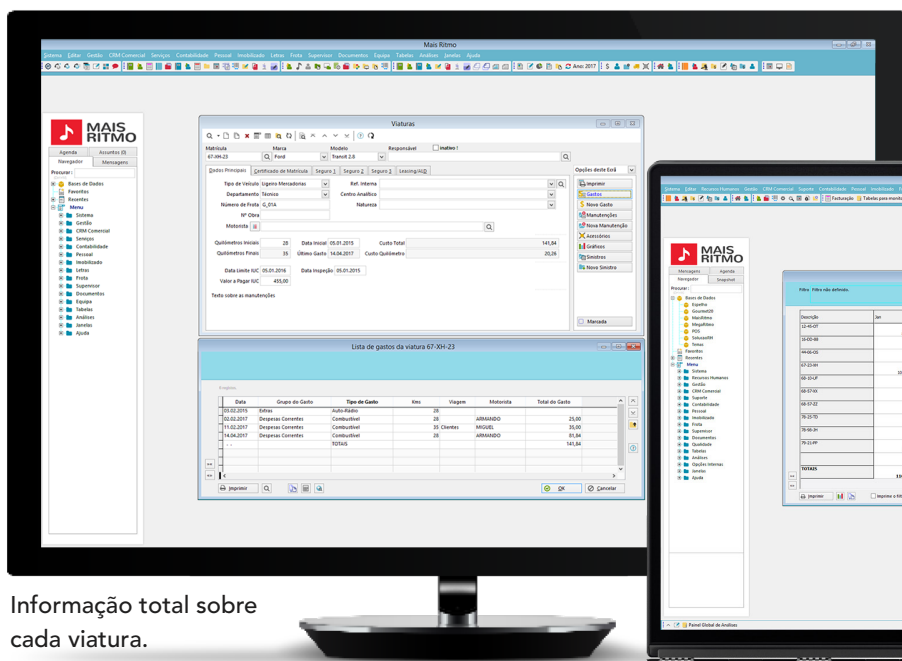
Mais Ritmo

Sistema Editar Gestão CRM Comercial Serviços Contabilidade Pessoal Imobilizado Letras Frota Supervisor Documentos Equipa Tabelas Análises Janelas Ajuda

Ano 2017

MAIS RITMO

Agenda Assuntos (0)
Navegador Mensagens

Procurar:

Bases de Dados
Favoritos
Recentes
Menu
Sistema
Gestão
CRM Comercial
Serviços
Contabilidade
Pessoal
Imobilizado
Letras
Frota
Supervisor
Documentos
Equipa
Tabelas
Análises
Janelas
Ajuda

Viaturas

Matrícula 67-XH-23
Marca Ford
Modelo Transit 2.0
Responsável
Inativo

Dados Principais | Certificado de Matrícula | Seguro 1 | Seguro 2 | Seguro 3 | Leasing/ALD

Tipo de Veículo Ligeiro Mercadorias
Ref. Interna
Departamento Técnico
Centro Analítico
Número de Frota G_01A
Natureza
Nº Obra
Motorista

Quilómetros Iniciais 28
Data Inicial 05.01.2015
Custo Total 141,84
Quilómetros Finais 35
Último Gasto 14.04.2017
Custo Quilómetro 20,26

Data Limite IUC 05.01.2016
Data Inspeção 05.01.2015
Valor a Pagar IUC 455,00

Texto sobre as manutenções

Opções deste Ecrã
Imprimir
Gastos
Novo Gasto
Manutenções
Nova Manutenção
Acessórios
Gráficos
Sinistros
Novo Sinistro
Marcada

Lista de gastos da viatura 67-XH-23

| Data | Grupo do Gasto | Tipo de Gasto | Kms | Viagem | Motorista | Total do Gasto |
|---|---|---|---|---|---|---|
| 03.02.2015 | Extras | Auto-Rádio | 28 | | | |
| 02.02.2017 | Despesas Correntes | Combustível | 28 | | ARMANDO | 25,00 |
| 11.02.2017 | Despesas Correntes | Combustível | 35 | Clientes | MIGUEL | 35,00 |
| 14.04.2017 | Despesas Correntes | Combustível | 28 | | ARMANDO | 81,84 |
| - - | | TOTAIS | | | | 141,84 |

Imprimir
OK
Cancelar

Sistema Editar Recursos Humanos Gestão CRM Comercial Suporte Contabilidade Pessoal Imobilizado F
Facturação Tabelas para montar

MAIS RITMO

Mensagens Agenda
Navegador Snapshot

Procurar:

Bases de Dados
Espelho
Gourmet20
Marchtime
MegaRitmo
POS
SoluçãoEH
Temas
Favoritos
Recentes
Menu
Sistema
Recursos Humanos
Gestão
CRM Comercial
Suporte
Contabilidade
Pessoal
Imobilizado
Frota
Supervisor
Documentos
Qualidade
Tabelas
Análises
Opções Internas
Janelas
Ajuda

Filtro: Filtro não definido.

Descrição
12-45-OT
16-03-88
44-06-OS
67-23-XH
68-15-LP
68-57-XX
68-57-ZZ
78-75-TD
78-98-XH
79-21-PP
TOTAIS

Imprimir
Imprimir a 0

Painel Global de Análises

Informação total sobre cada viatura.